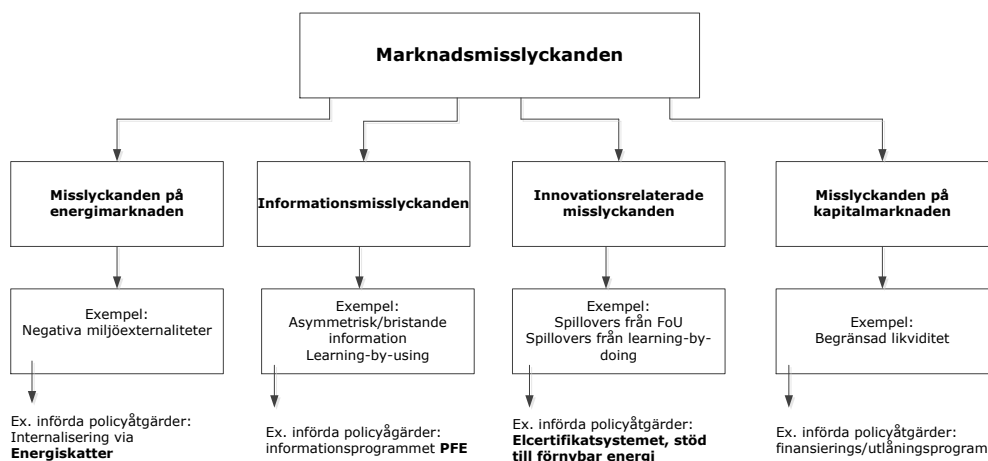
Marknadsmisslyckanden

Misslyckanden på energimarknaden

Informationsmisslyckanden

Innovationsrelaterade misslyckanden

Misslyckanden på kapitalmarknaden

Exempel:
Negativa miljöexternaliteter

Exempel:
Asymmetrisk/bristande information
Learning-by-using

Exempel:
Spillovers från FoU
Spillovers från learning-by-doing

Exempel:
Begränsad likviditet

Ex. införda policyåtgärder:
Internalisering via **Energiskatter**

Ex. införda policyågärder:
informationsprogrammet **PFE**

Ex. införda policyåtgärder:
**Elcertifikatsystemet, stöd till förnybar energi**

Ex. införda policyåtgärder:
finansierings/utlåningsprogram